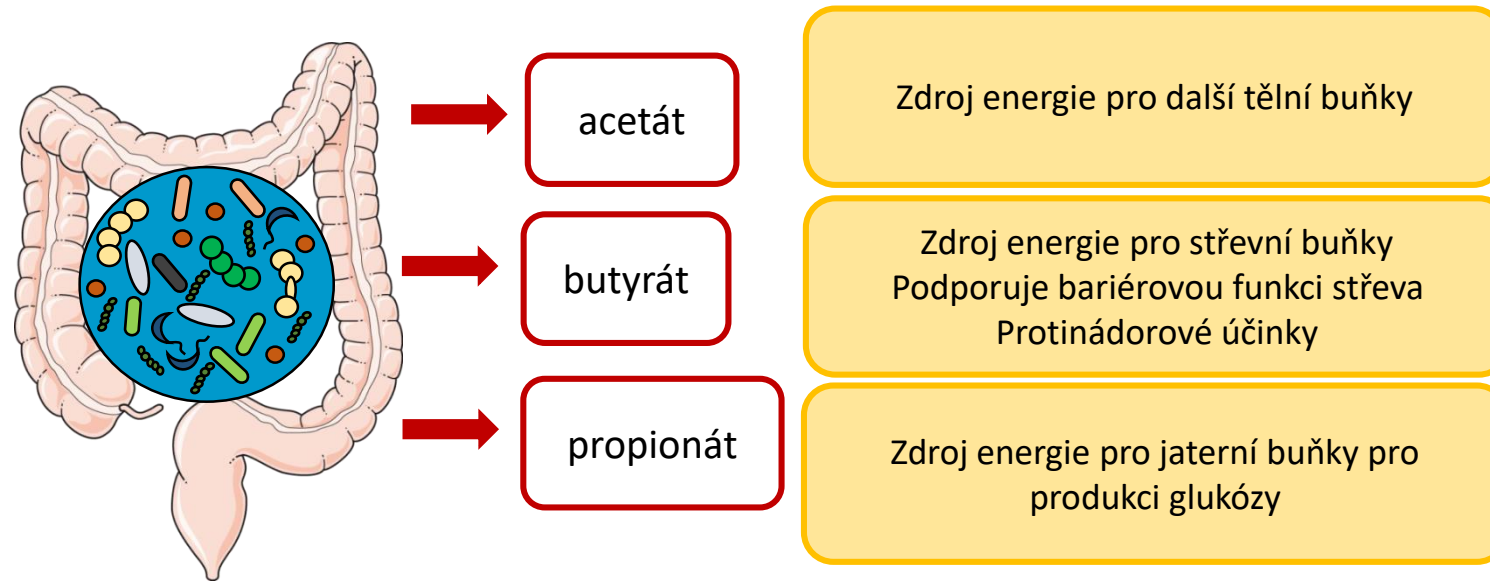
acetát

Zdroj energie pro další tělní buňky

butyrát

Zdroj energie pro střevní buňky
Podporuje bariérovou funkci střeva
Protinádorové účinky

propionát

Zdroj energie pro jaterní buňky pro produkci glukózy